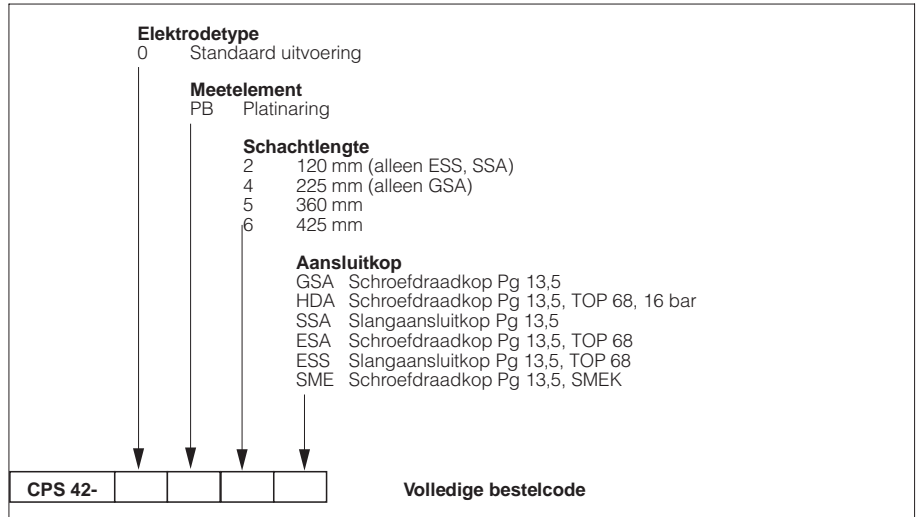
**Elektrodetype**
0 Standaard uitvoering

**Meetelement**
PB Platinaring

**Schachtlengte**
2 120 mm (alleen ESS, SSA)
4 225 mm (alleen GSA)
5 360 mm
6 425 mm

**Aansluitkop**
GSA Schroefdraadkop Pg 13,5
HDA Schroefdraadkop Pg 13,5, TOP 68, 16 bar
SSA Slangaansluitkop Pg 13,5
ESA Schroefdraadkop Pg 13,5, TOP 68
ESS Slangaansluitkop Pg 13,5, TOP 68
SME Schroefdraadkop Pg 13,5, SMEK

| CPS 42- | | | | |
|---|---|---|---|---|

**Volledige bestelcode**